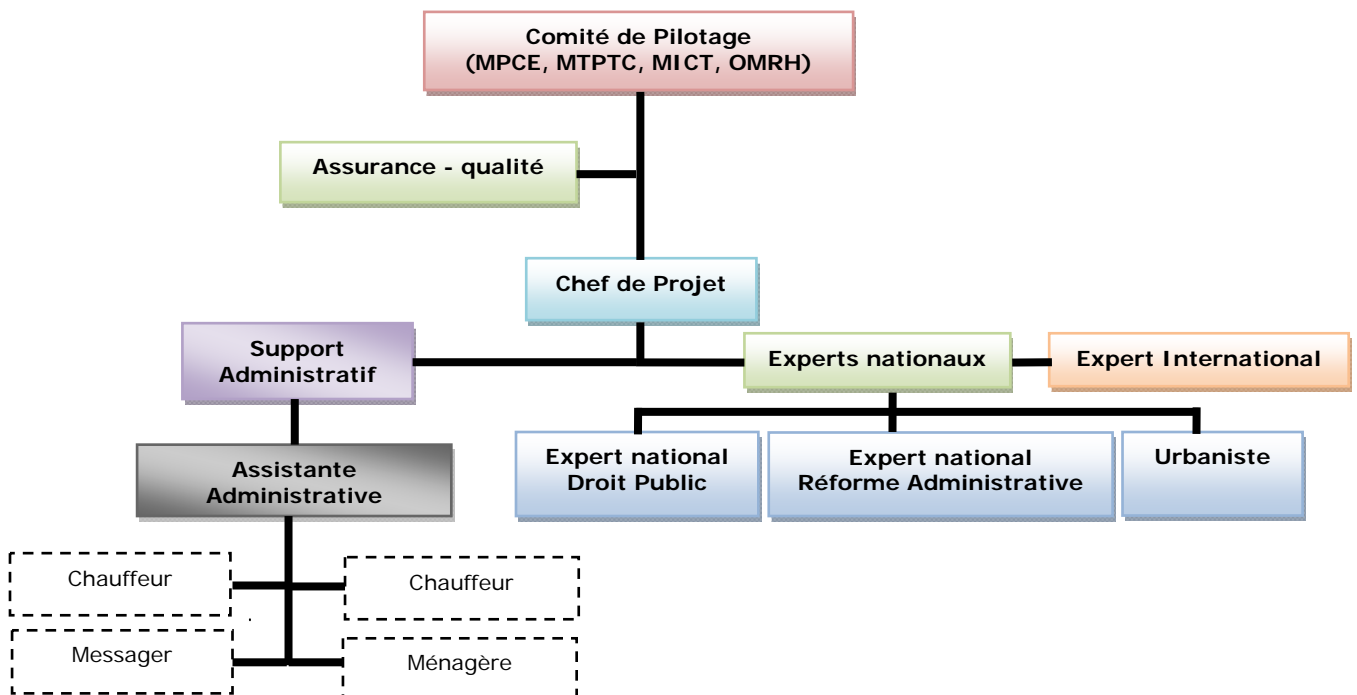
Comité de Pilotage
(MPCE, MTPTC, MICT, OMRH)

Assurance - qualité

Chef de Projet

Support Administratif

Experts nationaux

Expert International

Assistante Administrative

Expert national Droit Public

Expert national Réforme Administrative

Urbaniste

Chauffeur

Chauffeur

Messager

Ménagère